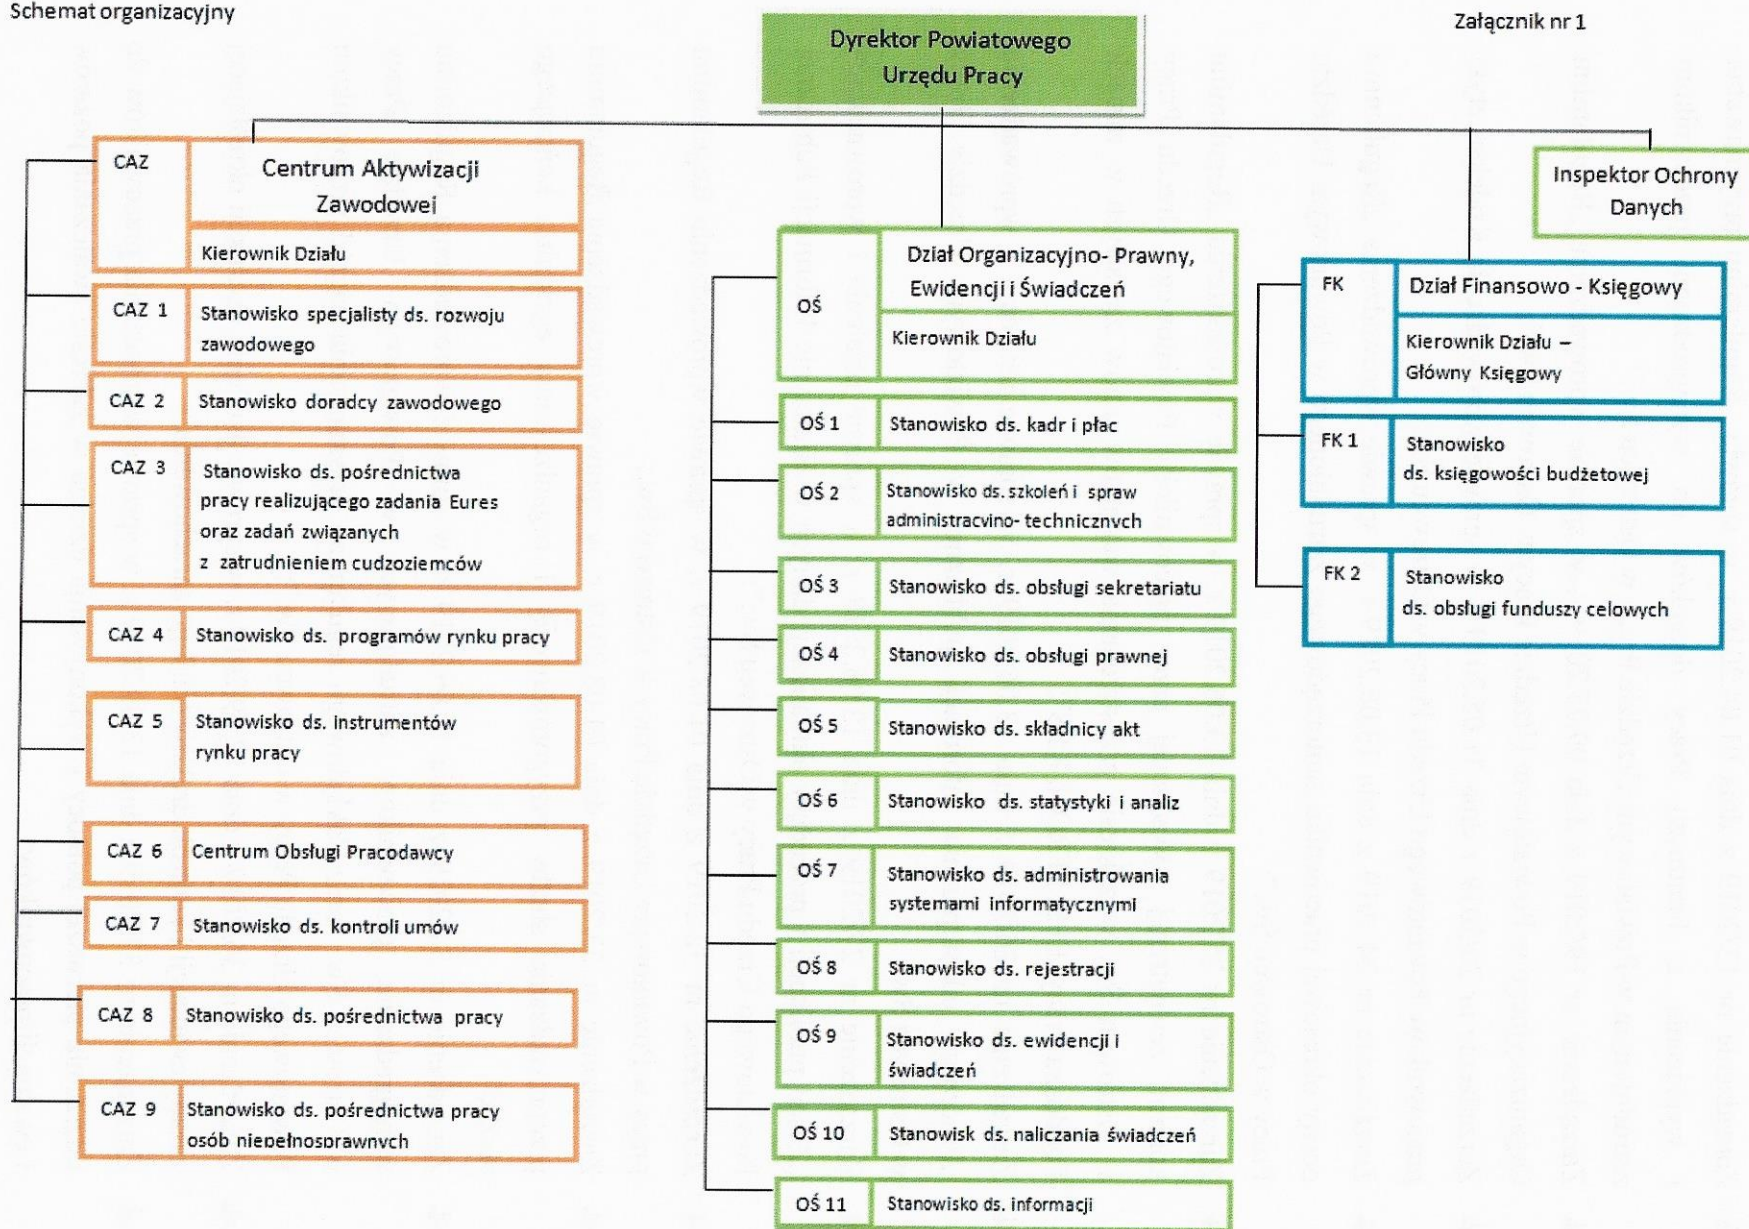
Schemat organizacyjny

Dyrektor Powiatowego Urzędu Pracy

Załącznik nr 1

CAZ Centrum Aktywizacji Zawodowej
Kierownik Działu

CAZ 1 Stanowisko specjalisty ds. rozwoju zawodowego

CAZ 2 Stanowisko doradcy zawodowego

CAZ 3 Stanowisko ds. pośrednictwa pracy realizującego zadania Eures oraz zadań związanych z zatrudnieniem cudzoziemców

CAZ 4 Stanowisko ds. programów rynku pracy

CAZ 5 Stanowisko ds. instrumentów rynku pracy

CAZ 6 Centrum Obsługi Pracodawcy

CAZ 7 Stanowisko ds. kontroli umów

CAZ 8 Stanowisko ds. pośrednictwa pracy

CAZ 9 Stanowisko ds. pośrednictwa pracy osób niepełnosprawnych

OŚ Dział Organizacyjno- Prawny, Ewidencji i Świadczeń
Kierownik Działu

OŚ 1 Stanowisko ds. kadr i płac

OŚ 2 Stanowisko ds. szkoleń i spraw administracyjno- technicznych

OŚ 3 Stanowisko ds. obsługi sekretariatu

OŚ 4 Stanowisko ds. obsługi prawnej

OŚ 5 Stanowisko ds. składnicy akt

OŚ 6 Stanowisko ds. statystyki i analiz

OŚ 7 Stanowisko ds. administrowania systemami informatycznymi

OŚ 8 Stanowisko ds. rejestracji

OŚ 9 Stanowisko ds. ewidencji i świadczeń

OŚ 10 Stanowisk ds. naliczania świadczeń

OŚ 11 Stanowisko ds. informacji

Inspektor Ochrony Danych

FK Dział Finansowo - Księgowy
Kierownik Działu – Główny Księgowy

FK 1 Stanowisko ds. księgowości budżetowej

FK 2 Stanowisko ds. obsługi funduszy celowych